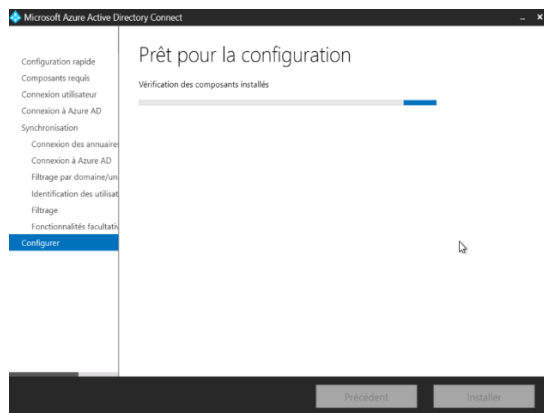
Microsoft Azure Active Directory Connect

Configuration rapide
Composants requis
Connexion utilisateur
Connexion à Azure AD
Synchronisation
Connexion des annuaire
Connexion à Azure AD
Filtrage par domaine/un
Identification des utilisat
Filtrage
Fonctionnalités facultati
Configurer

Prêt pour la configuration

Vérification des composants installés

Précédent
Installer